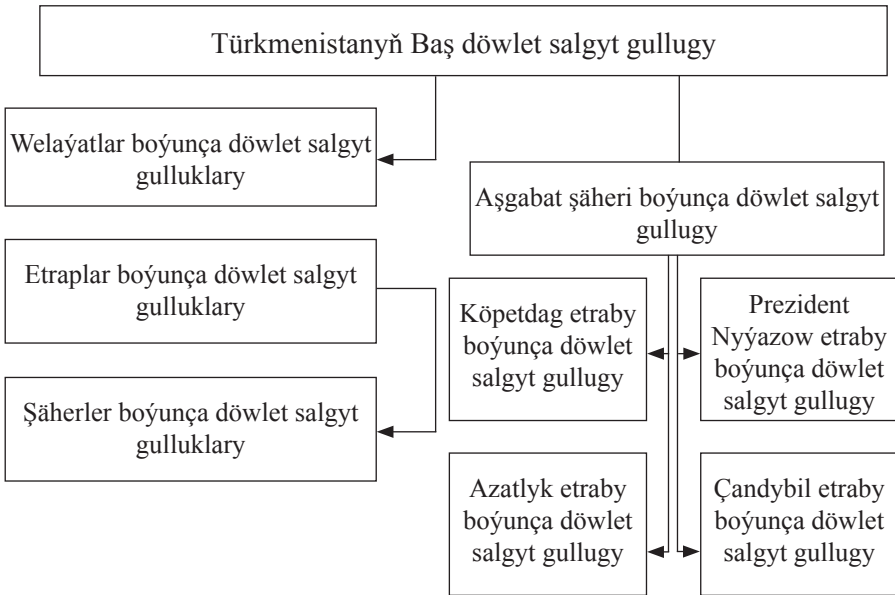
Türkmenistanyň Baş döwlet salgyt gullugy

Welaýatlar boýunça döwlet salgyt gulluklary

Aşgabat şäheri boýunça döwlet salgyt gullugy

Etraplar boýunça döwlet salgyt gulluklary

Şäherler boýunça döwlet salgyt gulluklary

Köpetdag etraby boýunça döwlet salgyt gullugy

Prezident Nyýazow etraby boýunça döwlet salgyt gullugy

Azatlyk etraby boýunça döwlet salgyt gullugy

Çandybil etraby boýunça döwlet salgyt gullugy